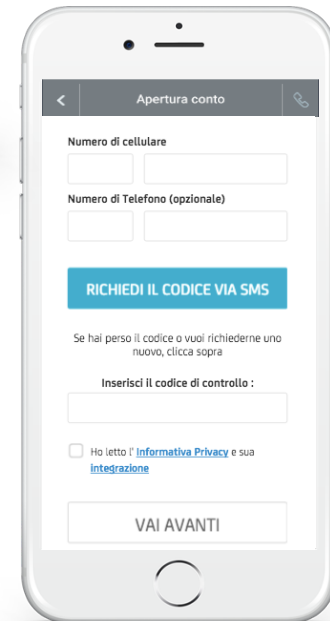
Apertura conto

Numero di cellulare

Numero di Telefono (opzionale)

RICHIEDI IL CODICE VIA SMS

Se hai perso il codice o vuoi richiederne uno nuovo, clicca sopra

Inserisci il codice di controllo :

Ho letto l' Informativa Privacy e sua integrazione

VAI AVANTI